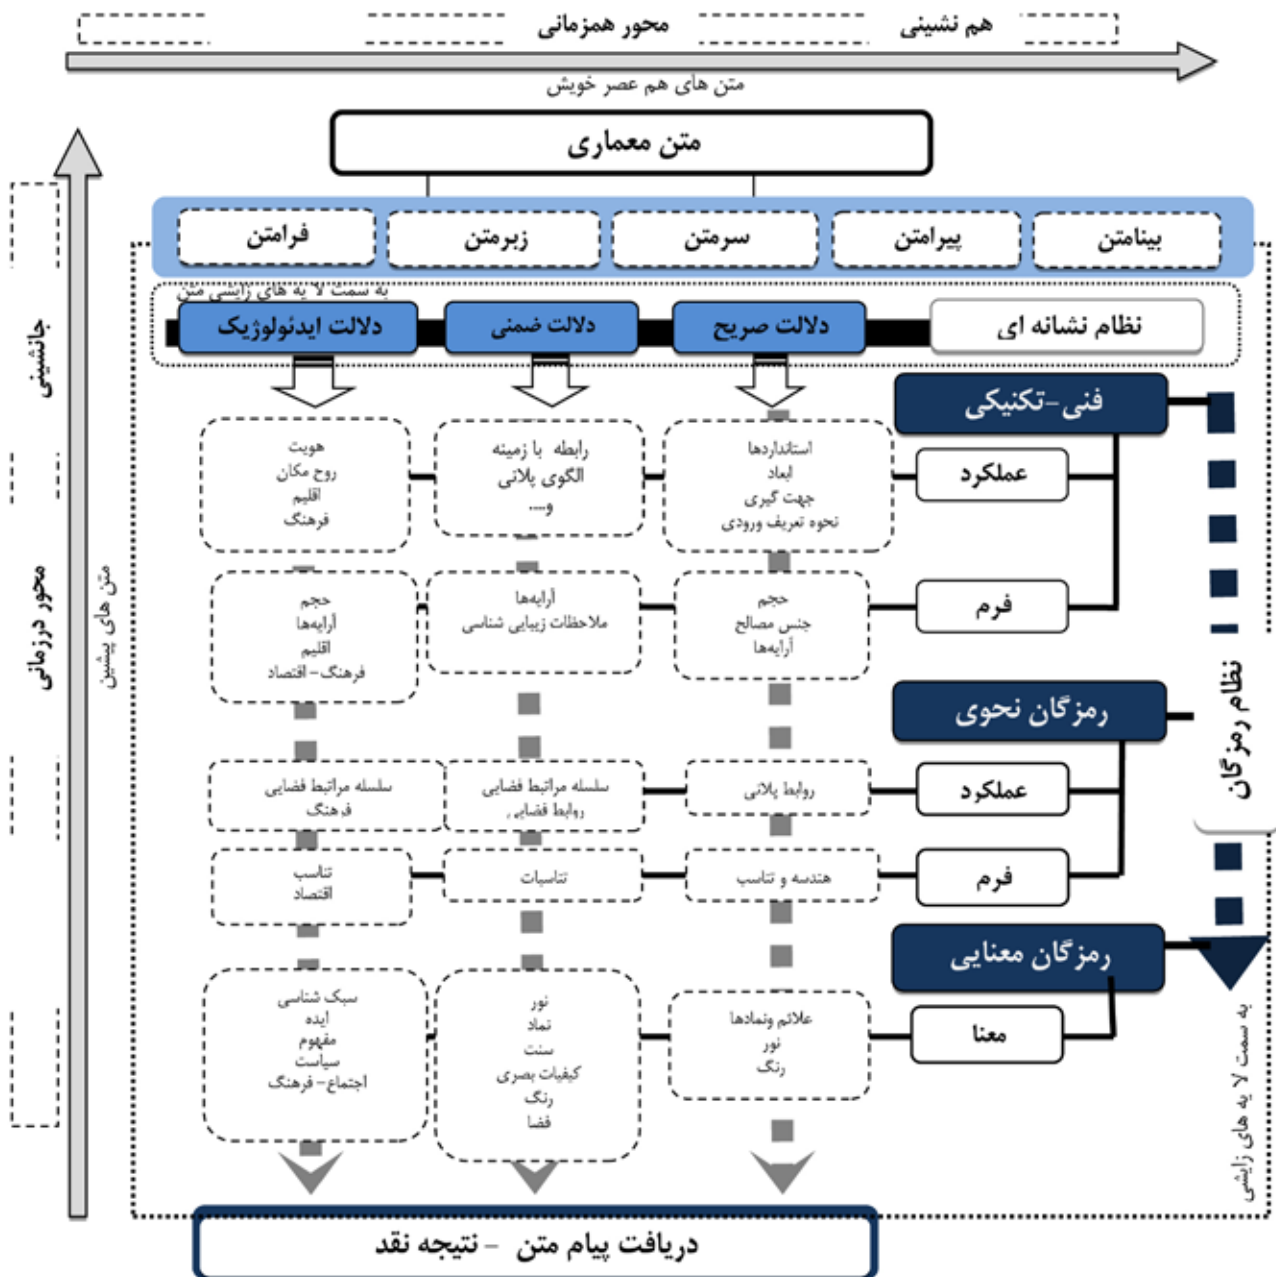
هم نشینی
محور همزمانی
متن های هم عصر خویش

متن معماری

بینامتن
پیرامتن
سرمتن
زبرمتن
فرامتن

به سمت لا یه های زایشی متن

نظام نشانه ای
دلالت صریح
دلالت ضمنی
دلالت ایدئولوژیک

فنی-تکنیکی
عملکرد
فرم

استانداردها
ابعاد
جهت گیری
نحوه تعریف ورودی

رابطه با زمینه
الگوی پلانی
و....

هویت
روح مکان
اقلیم
فرهنگ

حجم
جنس مصالح
آرایه‌ها

آرایه‌ها
ملاحظات زیبایی شناسی

حجم
آرایه‌ها
اقلیم
فرهنگ- اقتصاد

رمزگان نحوی
عملکرد
فرم

روابط پلانی
سلسله مراتب فضایی
روابط فضایی
سلسله مراتب فضایی
فرهنگ

هندسه و تناسب
تناسبات
تناسب
اقتصاد

رمزگان معنایی
معنا

علائم ونمادها
نور
رنگ

نور
نماد
سنت
کیفیات بصری
رنگ
فضا

سبک شناسی
ایده
مفهوم
سیاست
اجتماع- فرهنگ

نظام رمزگان
به سمت لا یه های زایشی

جانشینی
محور درزمانی
متن های پیشین

دریافت پیام متن - نتیجه نقد